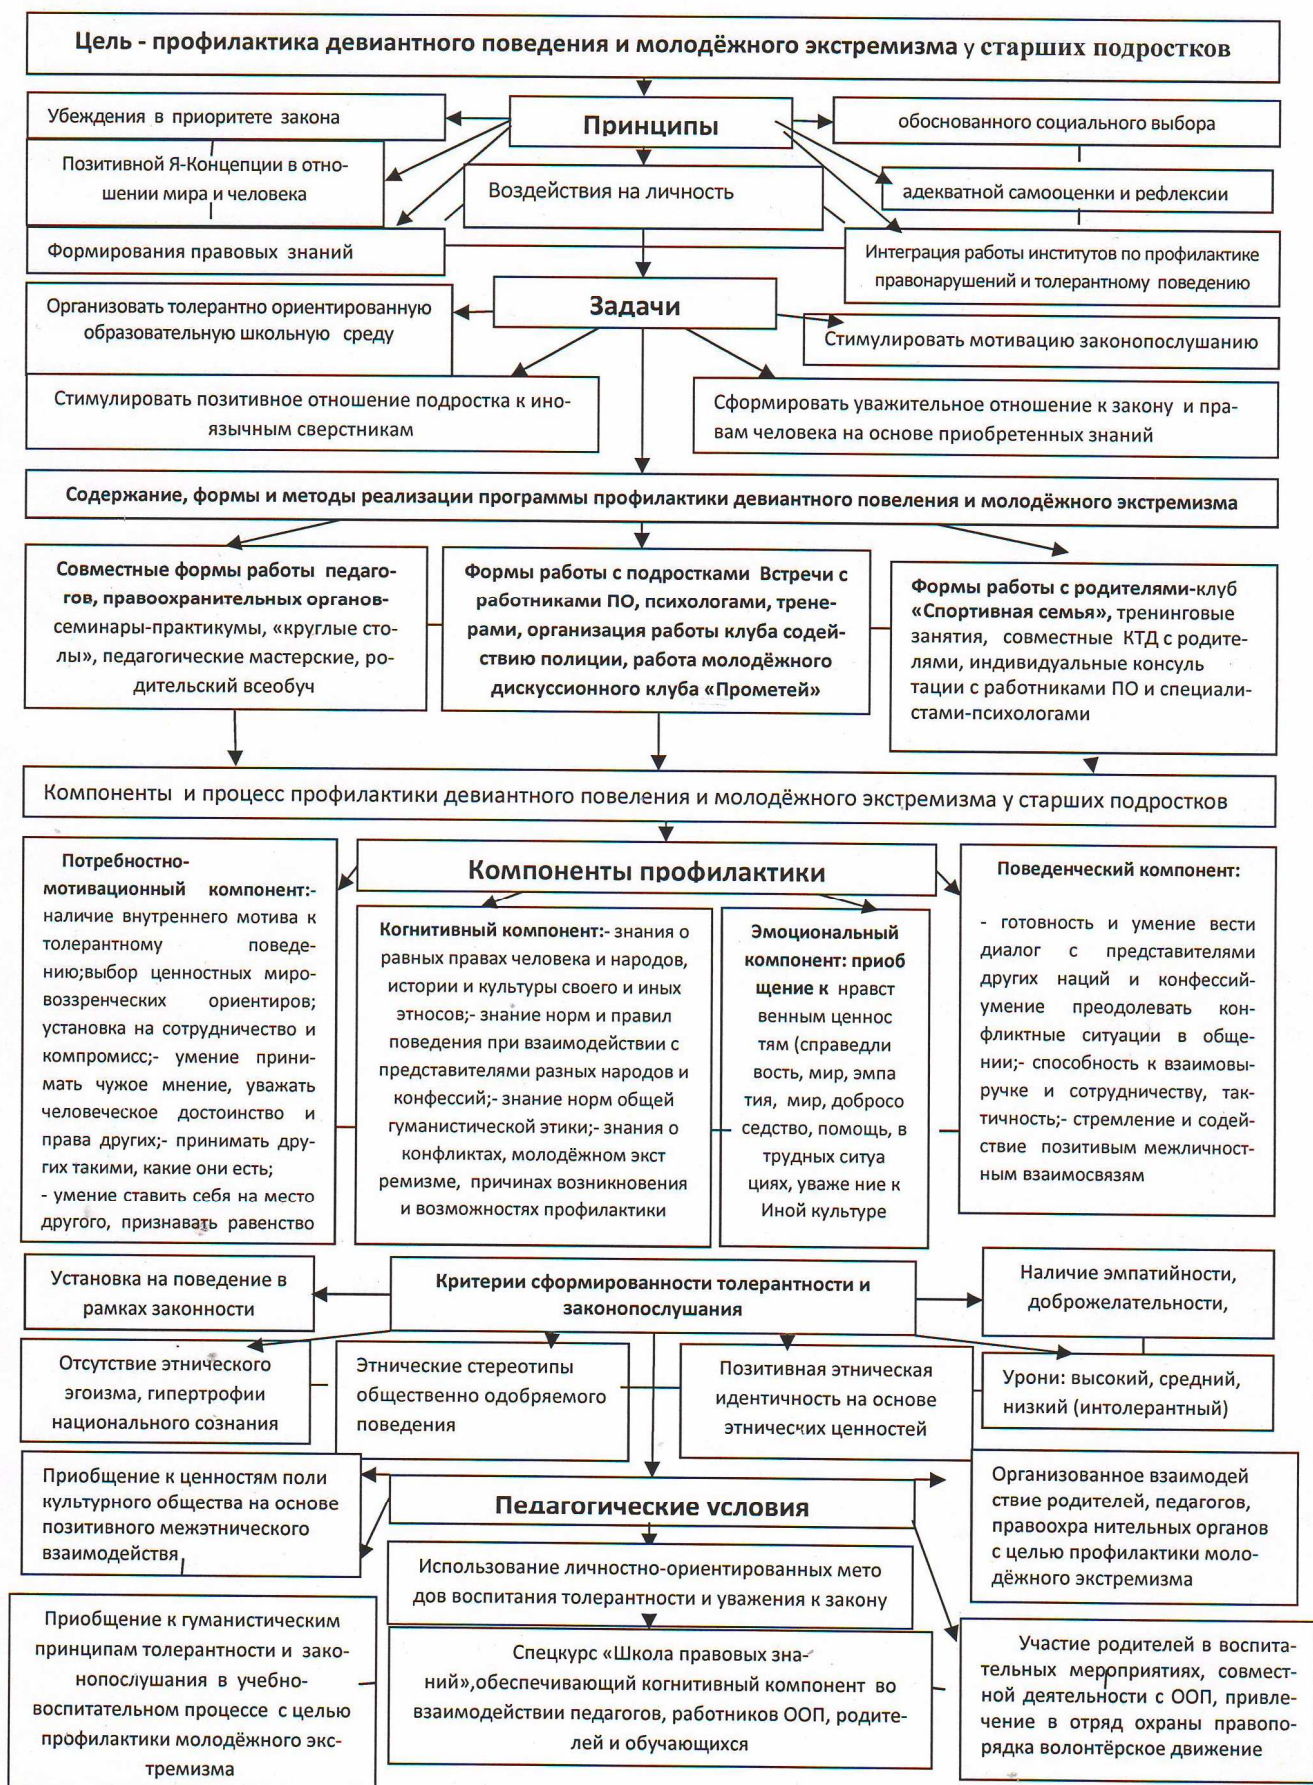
Цель - профилактика девиантного поведения и молодёжного экстремизма у старших подростков

Принципы

Убеждения в приоритете закона

Позитивной Я-Концепции в отношении мира и человека

Воздействия на личность

Формирования правовых знаний

обоснованного социального выбора

адекватной самооценки и рефлексии

Интеграция работы институтов по профилактике правонарушений и толерантному поведению

Задачи

Организовать толерантно ориентированную образовательную школьную среду

Стимулировать мотивацию законопослушанию

Стимулировать позитивное отношение подростка к иноязычным сверстникам

Сформировать уважительное отношение к закону и правам человека на основе приобретенных знаний

Содержание, формы и методы реализации программы профилактики девиантного повеления и молодёжного экстремизма

Совместные формы работы педагогов, правоохранительных органов-семинары-практикумы, «круглые столы», педагогические мастерские, родительский всеобуч

Формы работы с подростками Встречи с работниками ПО, психологами, тренерами, организация работы клуба содействию полиции, работа молодёжного дискуссионного клуба «Прометей»

Формы работы с родителями-клуб «Спортивная семья», тренинговые занятия, совместные КТД с родителями, индивидуальные консуль тации с работниками ПО и специалистами-психологами

Компоненты и процесс профилактики девиантного повеления и молодёжного экстремизма у старших подростков

Компоненты профилактики

Потребностно-мотивационный компонент:- наличие внутреннего мотива к толерантному поведению;выбор ценностных мировоззренческих ориентиров; установка на сотрудничество и компромисс;- умение принимать чужое мнение, уважать человеческое достоинство и права других;- принимать других такими, какие они есть;
- умение ставить себя на место другого, признавать равенство

Когнитивный компонент:- знания о равных правах человека и народов, истории и культуры своего и иных этносов;- знание норм и правил поведения при взаимодействии с представителями разных народов и конфессий;- знание норм общей гуманистической этики;- знания о конфликтах, молодёжном экст ремизме, причинах возникновения и возможностях профилактики

Эмоциональный компонент: приоб щение к нравст венным ценнос тям (справедли вость, мир, эмпа тия, мир, добросо седство, помощь, в трудных ситуа циях, уваже ние к Иной культуре

Поведенческий компонент:

- готовность и умение вести диалог с представителями других наций и конфессий- умение преодолевать конфликтные ситуации в общении;- способность к взаимовыручке и сотрудничеству, тактичность;- стремление и содействие позитивным межличностным взаимосвязям

Установка на поведение в рамках законности

Критерии сформированности толерантности и законопослушания

Наличие эмпатийности, доброжелательности,

Отсутствие этнического эгоизма, гипертрофии национального сознания

Этнические стереотипы общественно одобряемого поведения

Позитивная этническая идентичность на основе этнических ценностей

Уроени: высокий, средний, низкий (интолерантный)

Приобщение к ценностям поли культурного общества на основе позитивного межэтнического взаимодействия

Педагогические условия

Организованное взаимодей ствие родителей, педагогов, правоохра нительных органов с целью профилактики молодёжного экстремизма

Использование личностно-ориентированных мето дов воспитания толерантности и уважения к закону

Приобщение к гуманистическим принципам толерантности и законопослушания в учебно-воспитательном процессе с целью профилактики молодёжного экстремизма

Спецкурс «Школа правовых знаний»,обеспечивающий когнитивный компонент во взаимодействии педагогов, работников ООП, родителей и обучающихся

Участие родителей в воспитательных мероприятиях, совместной деятельности с ООП, привлечение в отряд охраны правопорядка волонтёрское движение